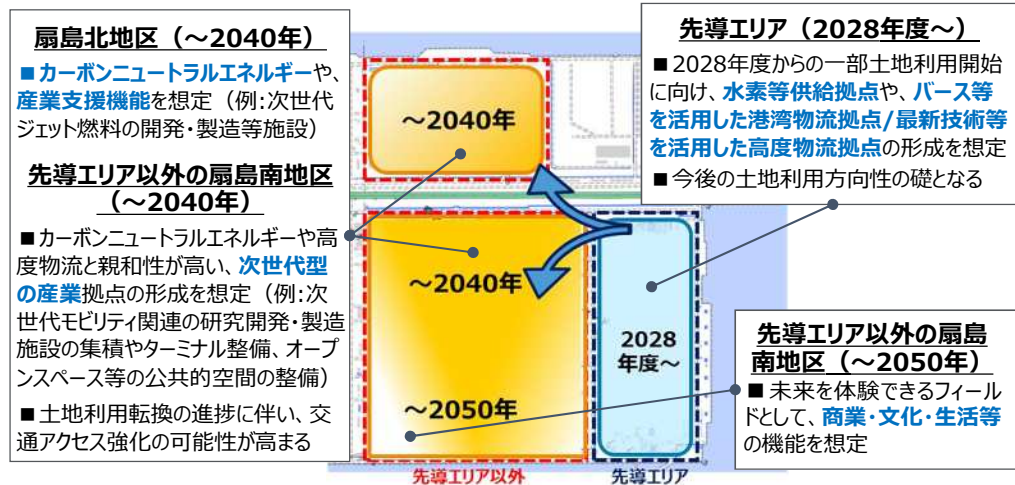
扇島北地区（～2040年）

■カーボンニュートラルエネルギーや、産業支援機能を想定（例：次世代ジェット燃料の開発・製造等施設）

先導エリア以外の扇島南地区（～2040年）

■カーボンニュートラルエネルギーや高度物流と親和性が高い、次世代型の産業拠点の形成を想定（例：次世代モビリティ関連の研究開発・製造施設の集積やターミナル整備、オープンスペース等の公共的空間の整備）

■土地利用転換の進捗に伴い、交通アクセス強化の可能性が高まる

～2040年

～2040年

～2050年

2028年度～

先導エリア以外

先導エリア

先導エリア（2028年度～）

■2028年度からの一部土地利用開始に向け、水素等供給拠点や、バース等を活用した港湾物流拠点/最新技術等を活用した高度物流拠点の形成を想定

■今後の土地利用方向性の礎となる

先導エリア以外の扇島南地区（～2050年）

■未来を体験できるフィールドとして、商業・文化・生活等の機能を想定